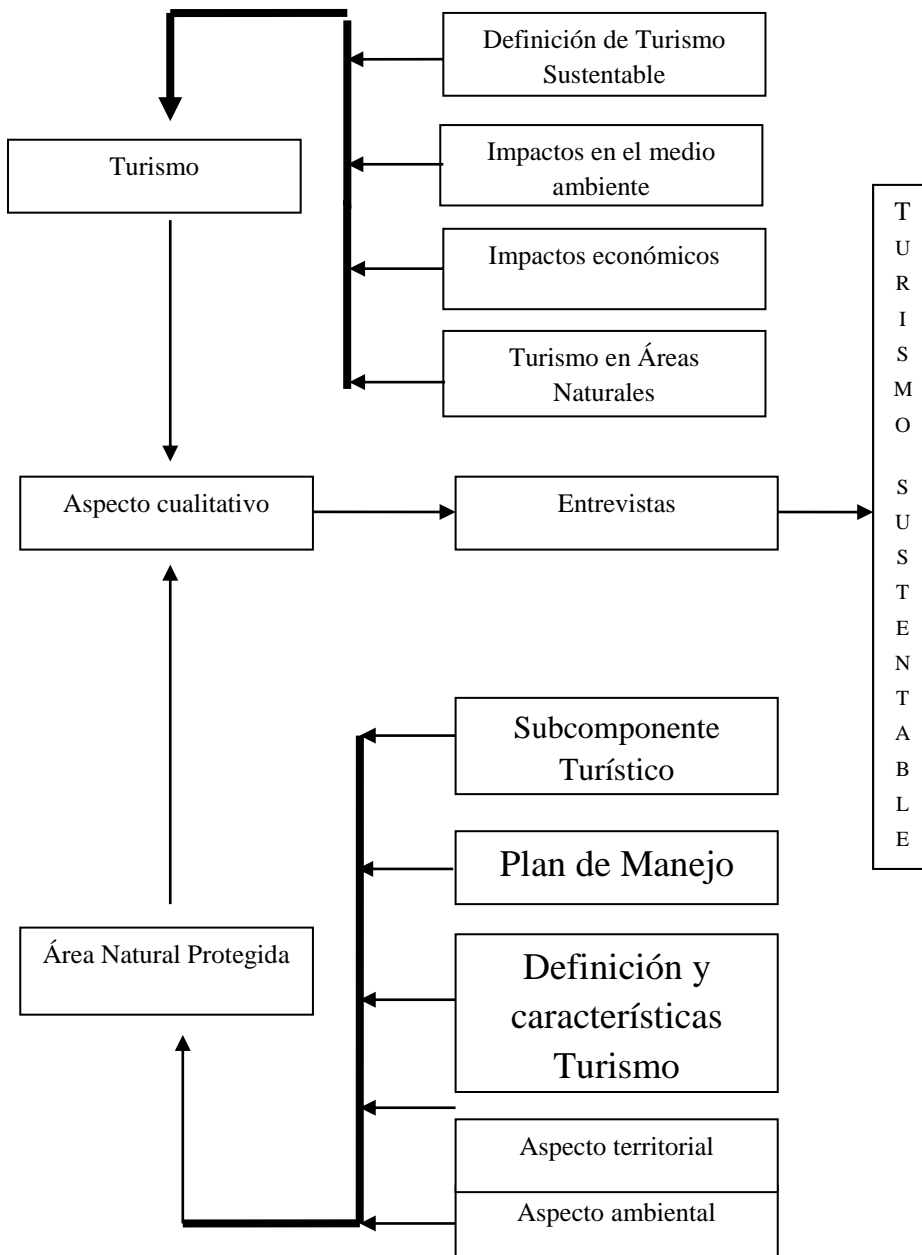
Definición de Turismo Sustentable

Impactos en el medio ambiente

Impactos económicos

Turismo en Áreas Naturales

Turismo

Aspecto cualitativo

Entrevistas

T U R I S M O S U S T E N T A B L E

Subcomponente Turístico

Plan de Manejo

Definición y características Turismo

Aspecto territorial

Aspecto ambiental

Área Natural Protegida